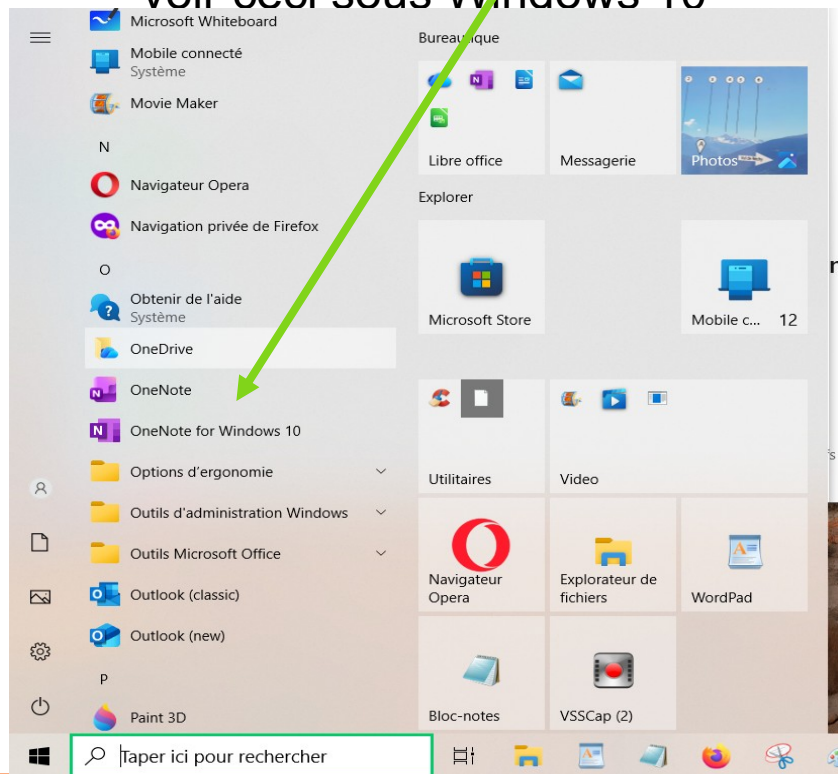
Voir ceci sous Windows 10

Microsoft Whiteboard
Mobile connecté
Système
Movie Maker
N
Navigateur Opera
Navigation privée de Firefox
O
Obtenir de l'aide
Système
OneDrive
OneNote
OneNote for Windows 10
Options d'ergonomie
Outils d'administration Windows
Outils Microsoft Office
Outlook (classic)
Outlook (new)
P
Paint 3D

Bureautique
Libre office
Messagerie
Photos
Explorer
Microsoft Store
Mobile c... 12
Utilitaires
Video
Navigateur Opera
Explorateur de fichiers
WordPad
Bloc-notes
VSSCap (2)

Taper ici pour rechercher